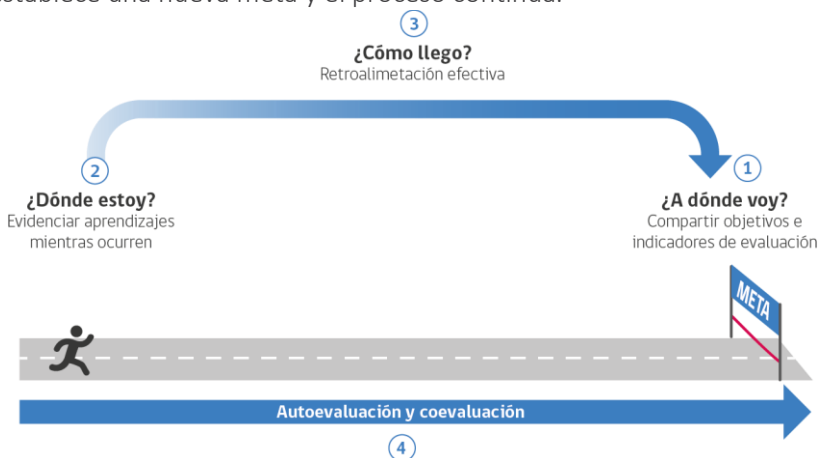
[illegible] una nueva meta y el proceso continúa.

3
¿Cómo llego?
Retroalimetación efectiva

2
¿Dónde estoy?
Evidenciar aprendizajes mientras ocurren

1
¿A dónde voy?
Compartir objetivos e indicadores de evaluación

META

Autoevaluación y coevaluación
4